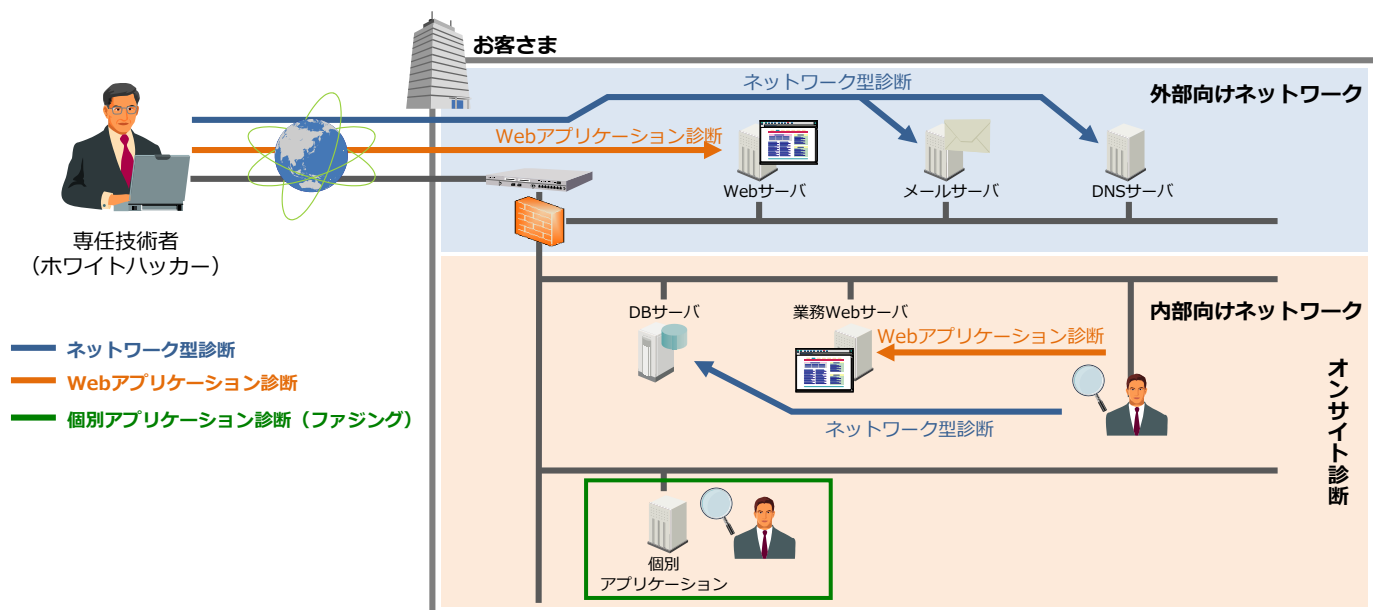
お客さま

ネットワーク型診断

外部向けネットワーク

Webアプリケーション診断

Webサーバ

メールサーバ

DNSサーバ

専任技術者
（ホワイトハッカー）

DBサーバ

業務Webサーバ

内部向けネットワーク

Webアプリケーション診断

ネットワーク型診断

ネットワーク型診断
Webアプリケーション診断
個別アプリケーション診断（ファジング）

オンサイト診断

個別
アプリケーション